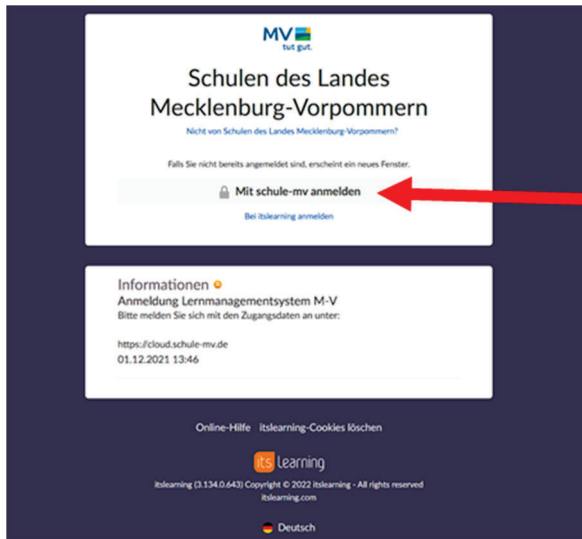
MV tut gut.

Schulen des Landes Mecklenburg-Vorpommern

Nicht von Schulen des Landes Mecklenburg-Vorpommern?

Falls Sie nicht bereits angemeldet sind, erscheint ein neues Fenster.

Mit schule-mv anmelden

Bei itslearning anmelden

Informationen

Anmeldung Lernmanagementsystem M-V

Bitte melden Sie sich mit den Zugangsdaten an unter:

https://cloud.schule-mv.de

01.12.2021 13:46

Online-Hilfe itslearning-Cookies löschen

its learning

itslearning (3.134.0.643) Copyright © 2022 itslearning - All rights reserved

itslearning.com

Deutsch